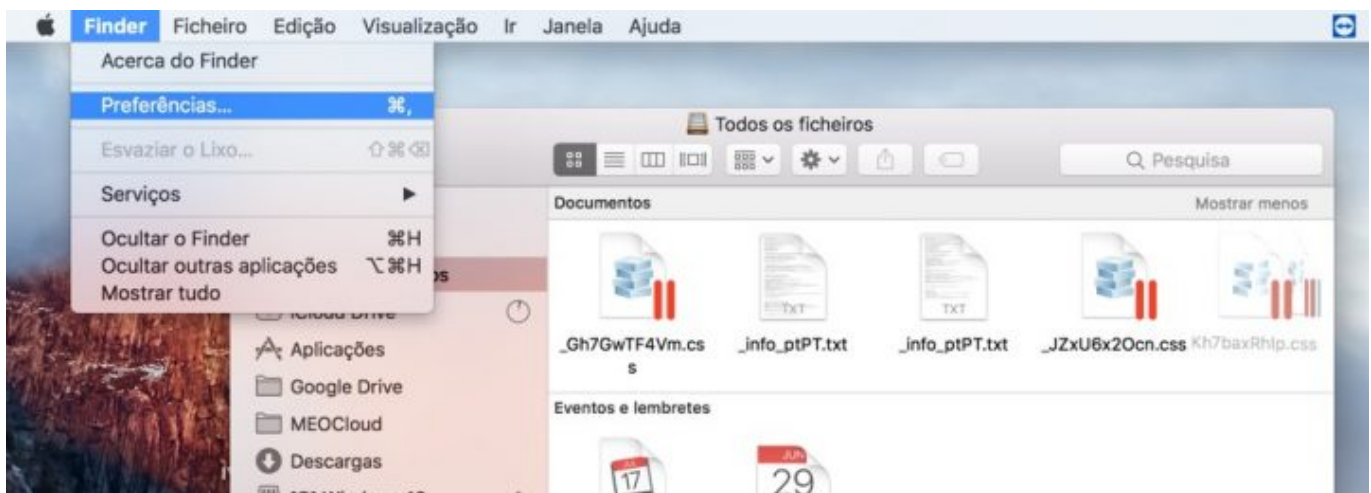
Finder Ficheiro Edição Visualização Ir Janela Ajuda

Acerca do Finder

Preferências... ⌘,

Esvaziar o Lixo... ⇧⌘⌫

Serviços ▶

Ocultar o Finder ⌘H
Ocultar outras aplicações ⌥⌘H
Mostrar tudo

Todos os ficheiros

Q Pesquisa

Documentos

Mostrar menos

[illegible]os

iCloud Drive

Aplicações

Google Drive

MEOCloud

Descargas

TXT

TXT

_Gh7GwTF4Vm.css

_info_ptPT.txt

_info_ptPT.txt

_JZxU6x2Ocn.css

Kh7baxRhlp.css

Eventos e lembretes

JUL
17

JUN
29